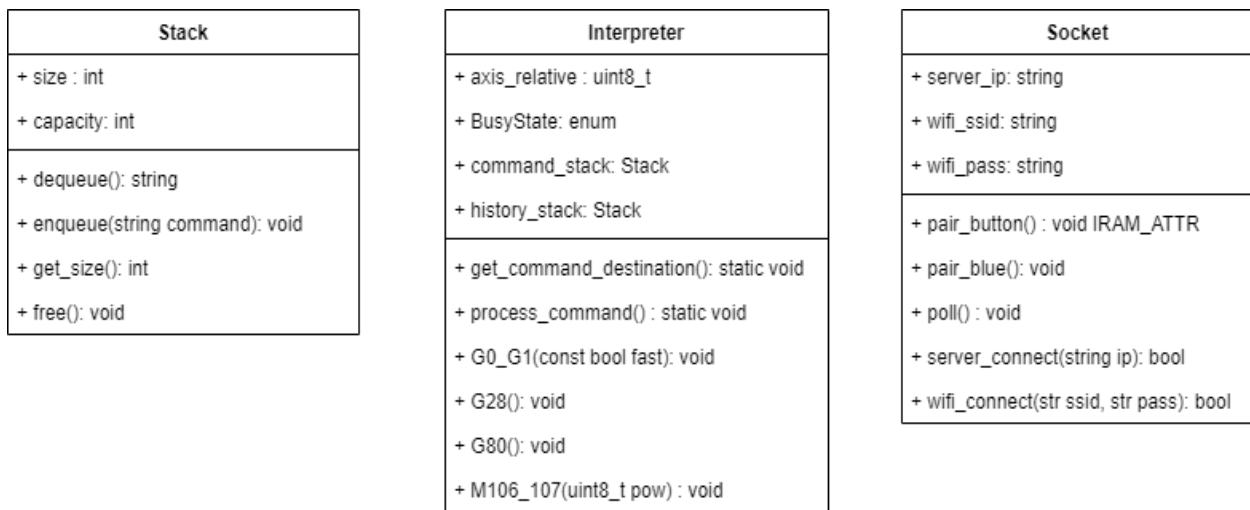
Stack

+ size : int

+ capacity: int

+ dequeue(): string

+ enqueue(string command): void

+ get_size(): int

+ free(): void

Interpreter

+ axis_relative : uint8_t

+ BusyState: enum

+ command_stack: Stack

+ history_stack: Stack

+ get_command_destination(): static void

+ process_command() : static void

+ G0_G1(const bool fast): void

+ G28(): void

+ G80(): void

+ M106_107(uint8_t pow) : void

Socket

+ server_ip: string

+ wifi_ssid: string

+ wifi_pass: string

+ pair_button() : void IRAM_ATTR

+ pair_blue(): void

+ poll() : void

+ server_connect(string ip): bool

+ wifi_connect(str ssid, str pass): bool